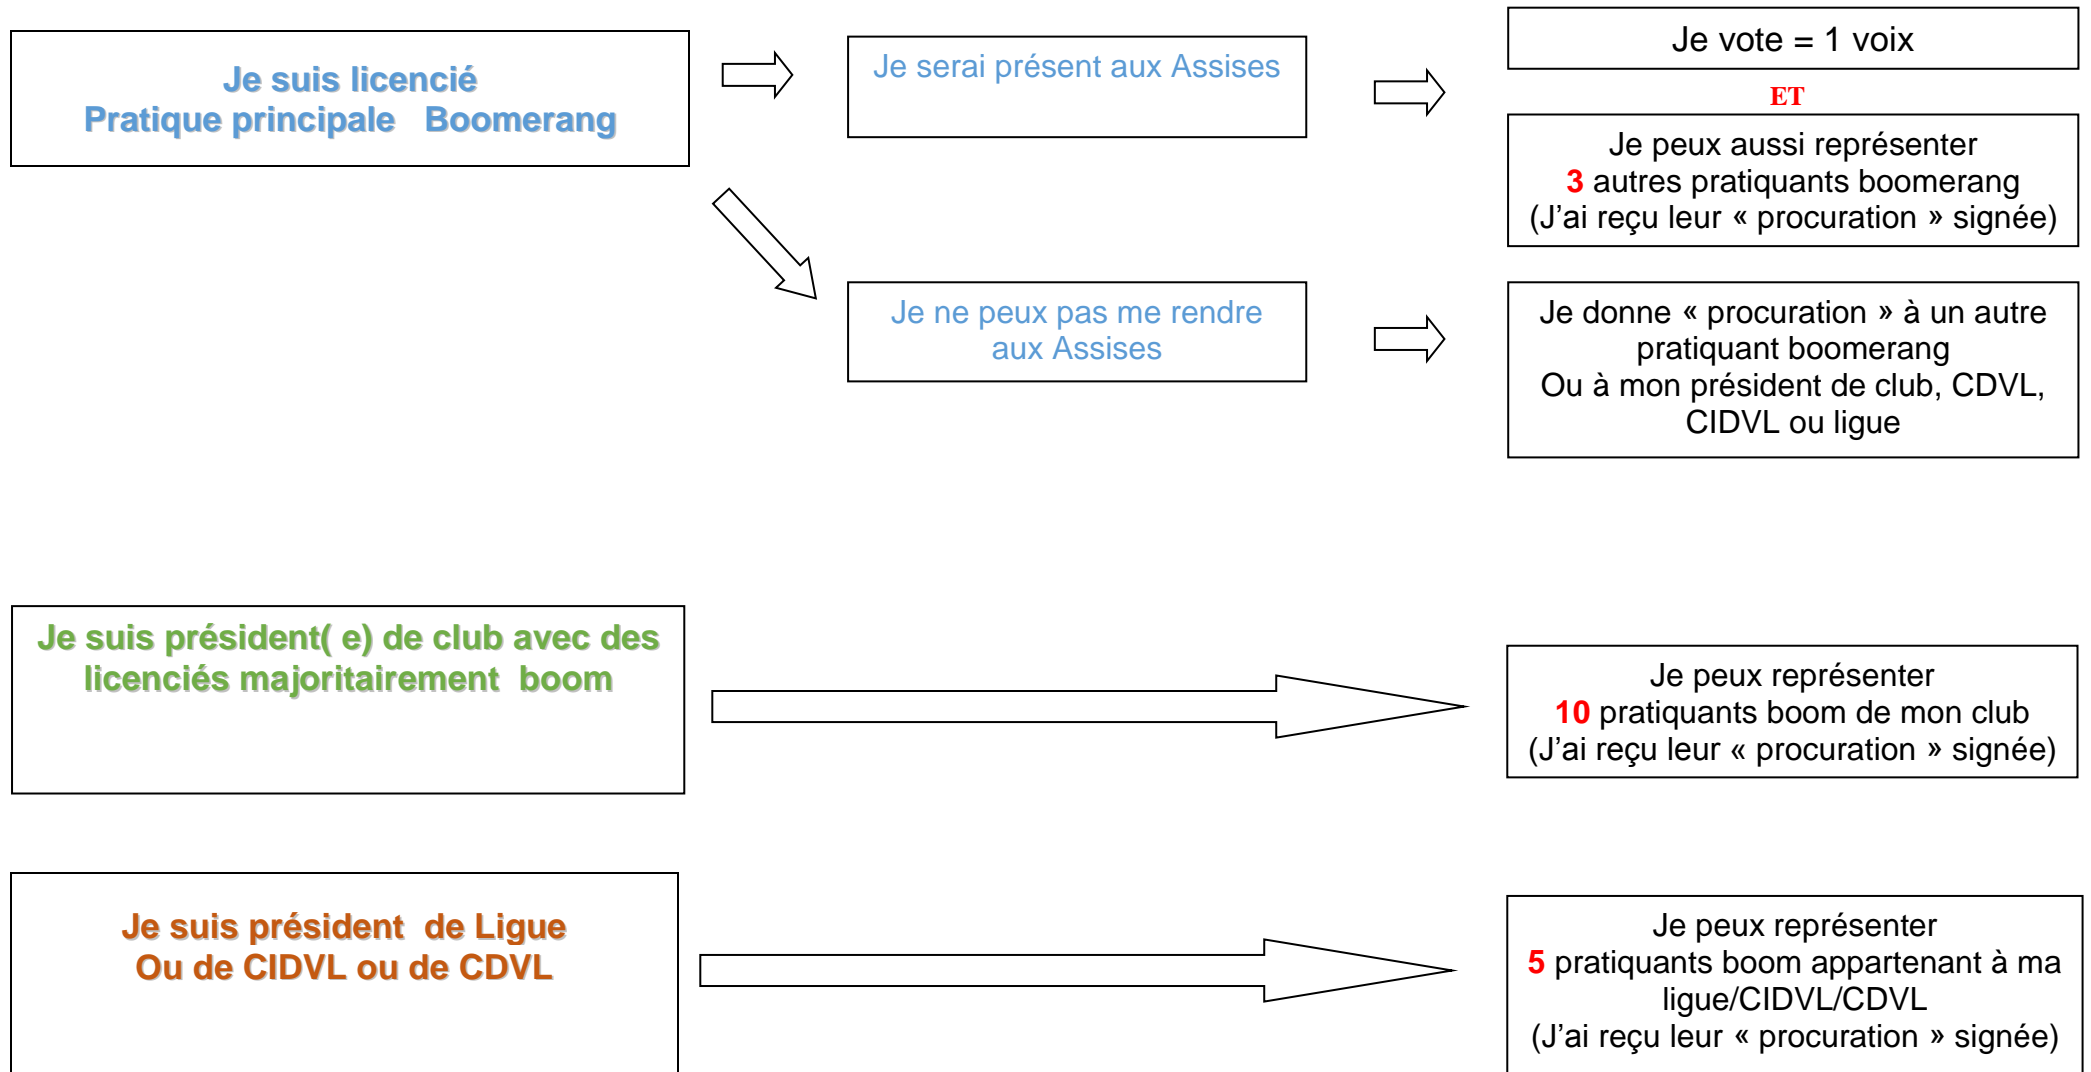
Je suis licencié
Pratique principale Boomerang

Je serai présent aux Assises

Je vote = 1 voix

ET

Je peux aussi représenter
3 autres pratiquants boomerang
(J'ai reçu leur « procuration » signée)

Je ne peux pas me rendre aux Assises

Je donne « procuration » à un autre pratiquant boomerang
Ou à mon président de club, CDVL, CIDVL ou ligue

Je suis président( e) de club avec des licenciés majoritairement boom

Je peux représenter
10 pratiquants boom de mon club
(J'ai reçu leur « procuration » signée)

Je suis président de Ligue
Ou de CIDVL ou de CDVL

Je peux représenter
5 pratiquants boom appartenant à ma ligue/CIDVL/CDVL
(J'ai reçu leur « procuration » signée)